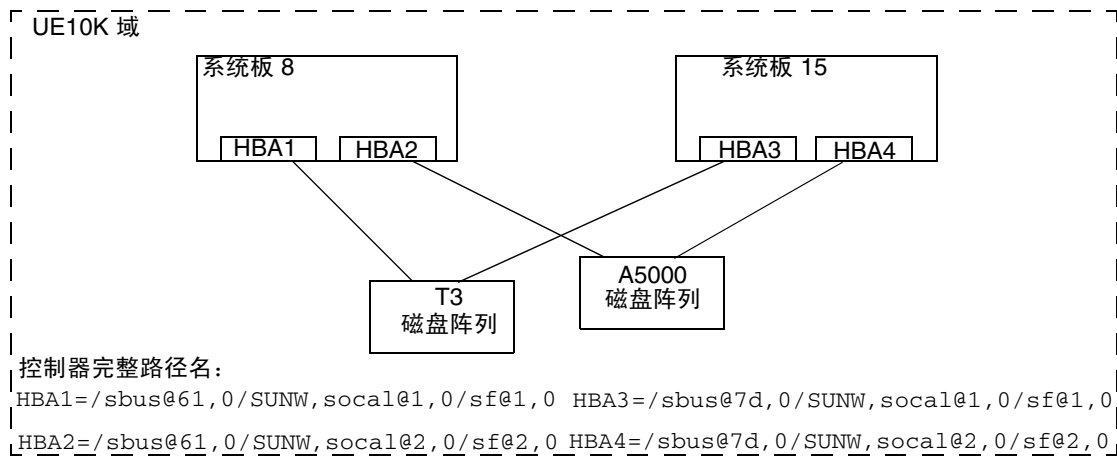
UE10K 域

系统板 8

HBA1 HBA2

系统板 15

HBA3 HBA4

A5000
磁盘阵列

T3
磁盘阵列

控制器完整路径名：

HBA1=/sbus@61,0/SUNW,socal@1,0/sf@1,0 HBA3=/sbus@7d,0/SUNW,socal@1,0/sf@1,0

HBA2=/sbus@61,0/SUNW,socal@2,0/sf@2,0 HBA4=/sbus@7d,0/SUNW,socal@2,0/sf@2,0